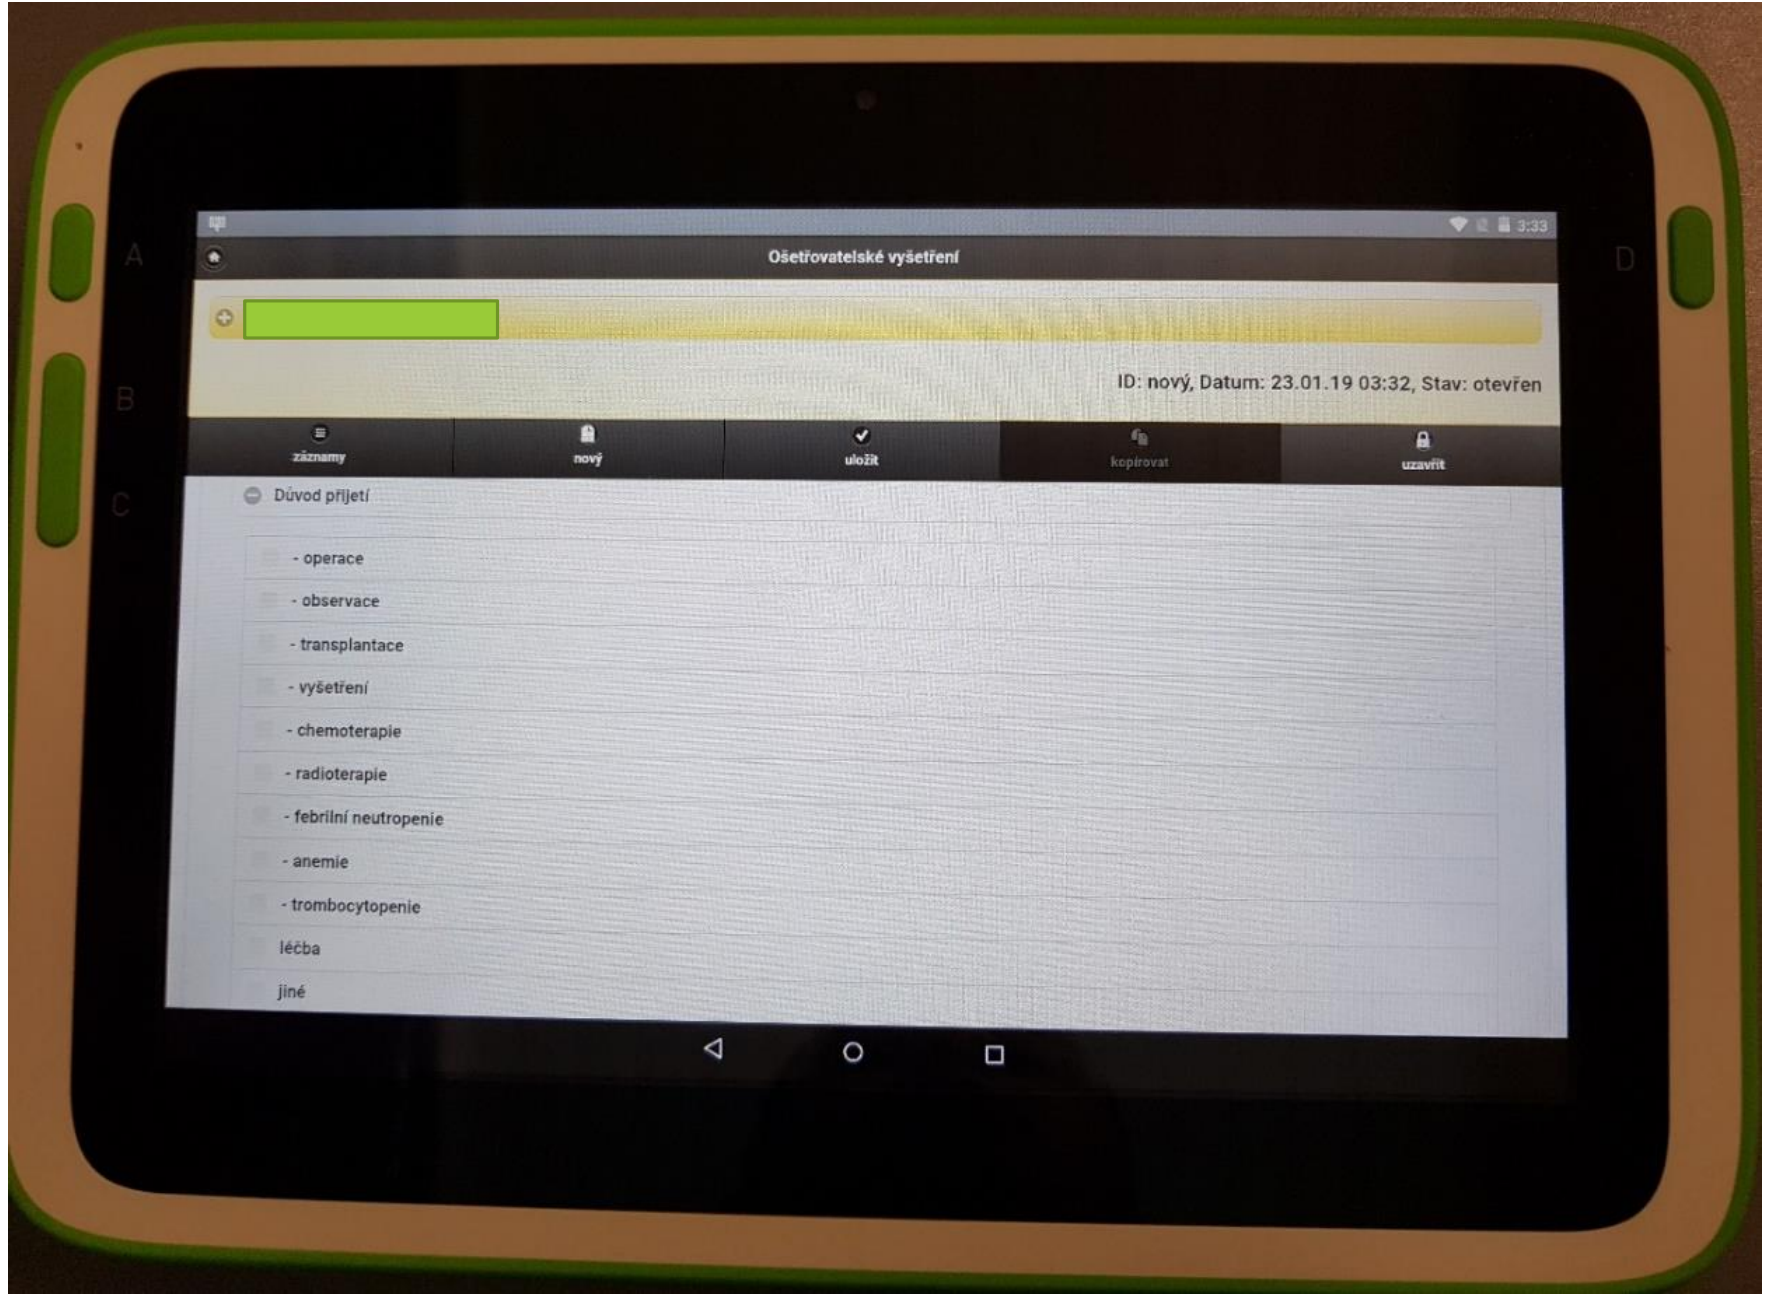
A

B

C

D

3:33

Ošetřovatelské vyšetření

ID: nový, Datum: 23.01.19 03:32, Stav: otevřen

záznamy

nový

uložit

kopírovat

uzavřít

Důvod přijetí

- operace

- observace

- transplantace

- vyšetření

- chemoterapie

- radioterapie

- febrilní neutropenie

- anemie

- trombocytopenie

léčba

jiné